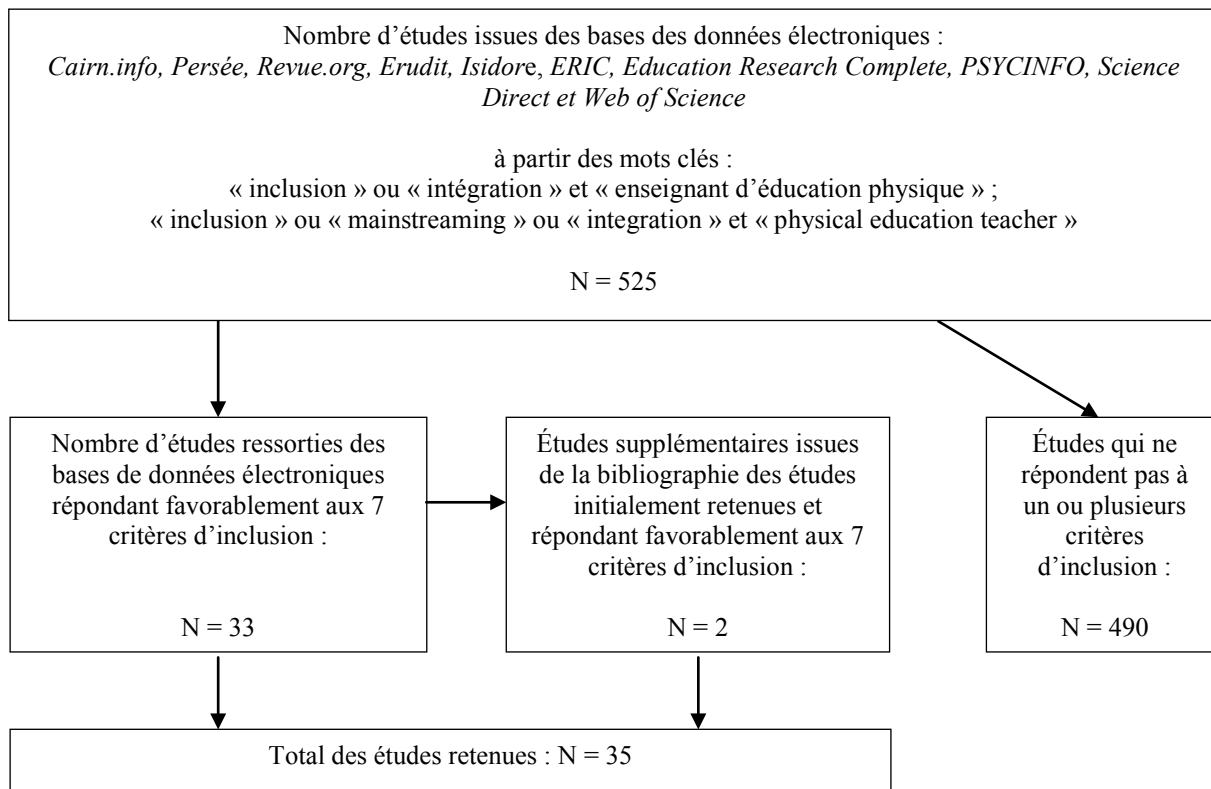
Nombre d'études issues des bases des données électroniques :
Cairn.info, Persée, Revue.org, Erudit, Isidore, ERIC, Education Research Complete, PSYCINFO, Science Direct et Web of Science

à partir des mots clés :
« inclusion » ou « intégration » et « enseignant d'éducation physique » ;
« inclusion » ou « mainstreaming » ou « integration » et « physical education teacher »

N = 525

Nombre d'études ressorties des bases de données électroniques répondant favorablement aux 7 critères d'inclusion :

N = 33

Études supplémentaires issues de la bibliographie des études initialement retenues et répondant favorablement aux 7 critères d'inclusion :

N = 2

Études qui ne répondent pas à un ou plusieurs critères d'inclusion :

N = 490

Total des études retenues : N = 35